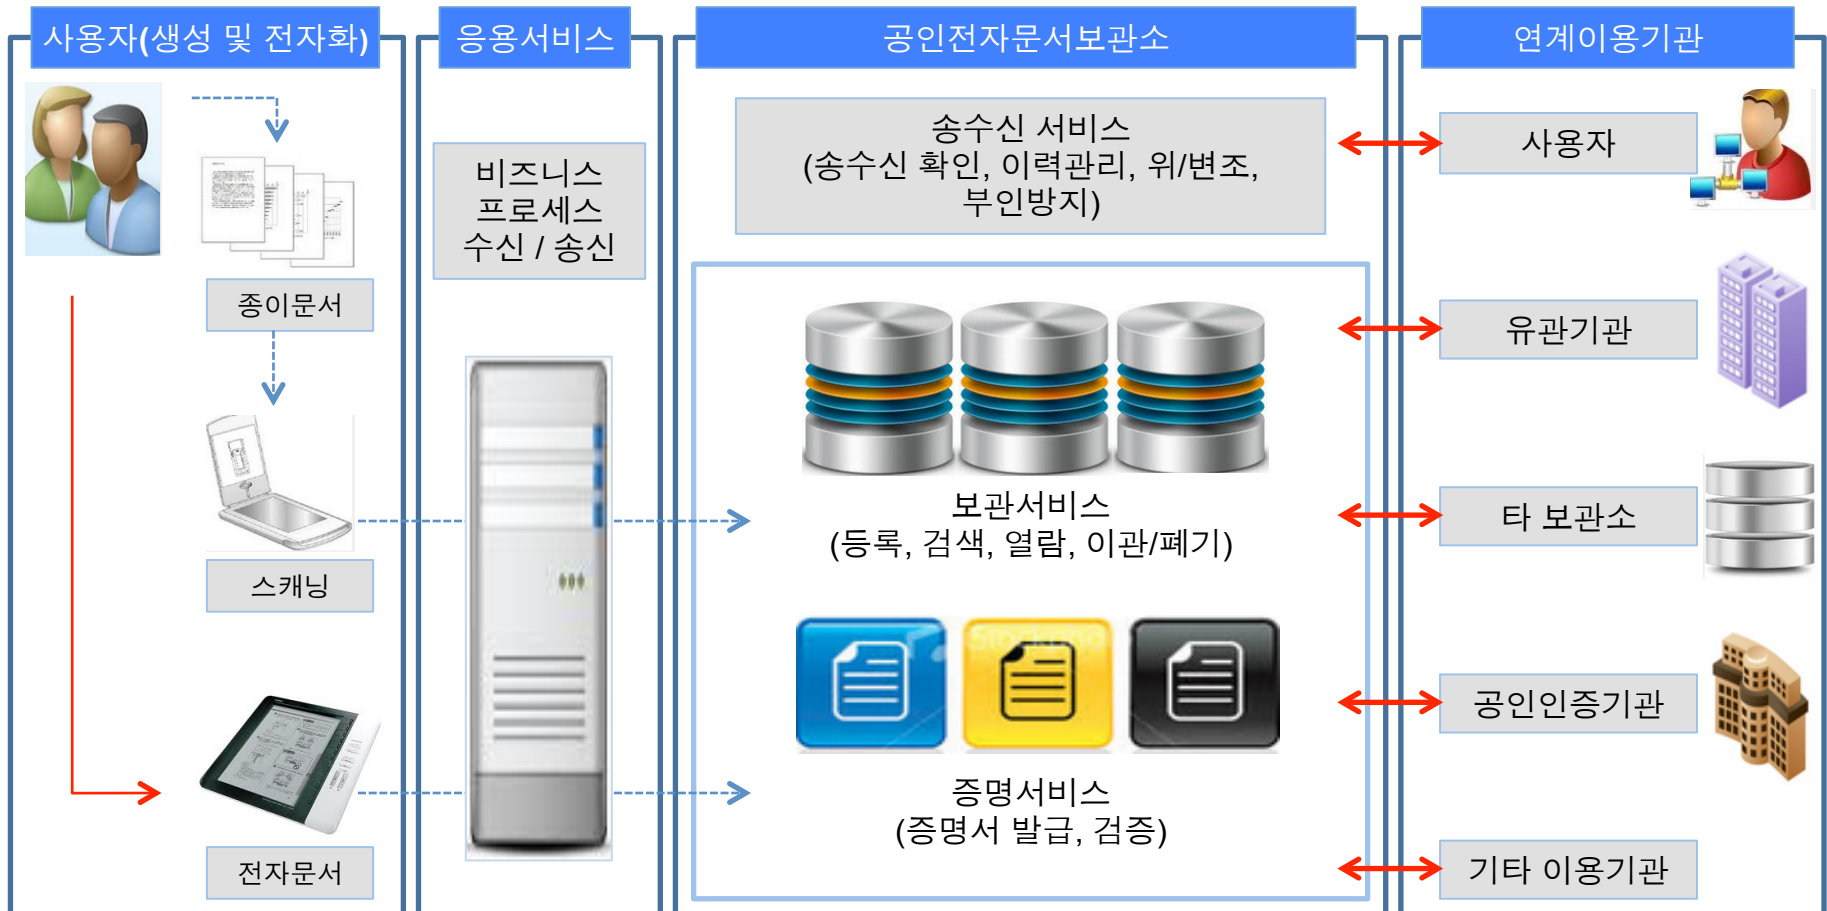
사용자(생성 및 전자화)

종이문서

스캐닝

전자문서

응용서비스

비즈니스
프로세스
수신 / 송신

공인전자문서보관소

송수신 서비스
(송수신 확인, 이력관리, 위/변조, 부인방지)

보관서비스
(등록, 검색, 열람, 이관/폐기)

증명서비스
(증명서 발급, 검증)

연계이용기관

사용자

유관기관

타 보관소

공인인증기관

기타 이용기관